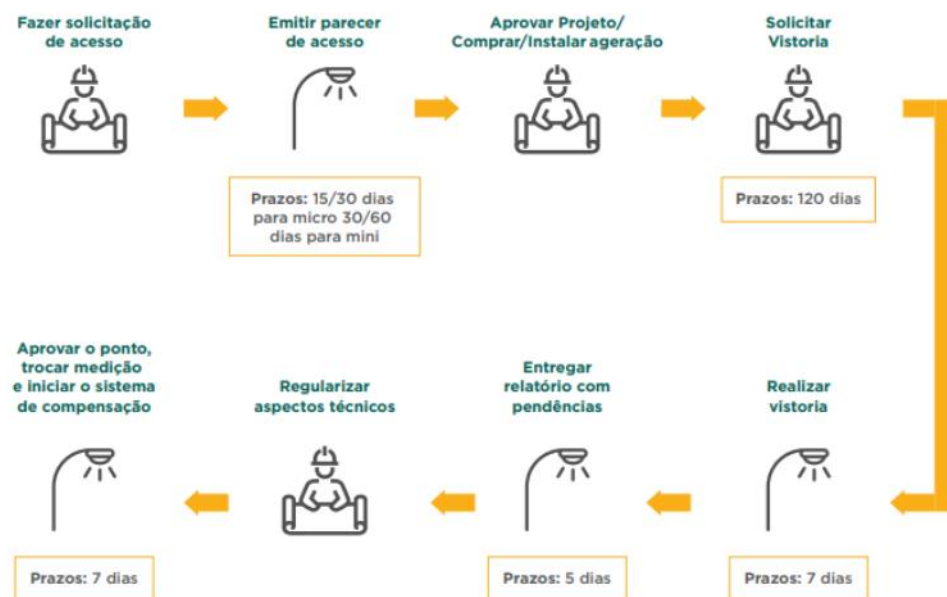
Fazer solicitação de acesso

Emitir parecer de acesso

Prazos: 15/30 dias para micro 30/60 dias para mini

Aprovar Projeto/ Comprar/Instalar ageração

Solicitar Vistoria

Prazos: 120 dias

Aprovar o ponto, trocar medição e iniciar o sistema de compensação

Prazos: 7 dias

Regularizar aspectos técnicos

Entregar relatório com pendências

Prazos: 5 dias

Realizar vistoria

Prazos: 7 dias